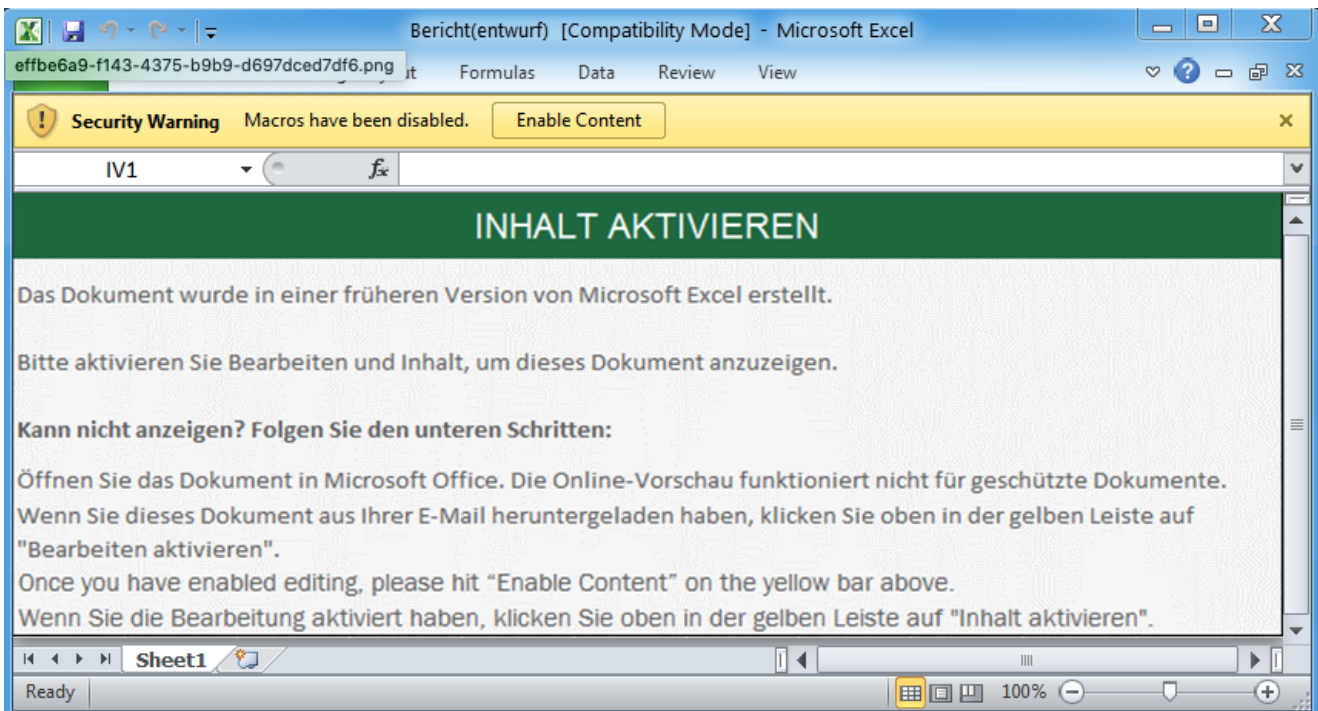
Bericht(entwurf) [Compatibility Mode] - Microsoft Excel

effbe6a9-f143-4375-b9b9-d697dced7df6.png ut Formulas Data Review View

Security Warning Macros have been disabled. Enable Content

IV1

$f_x$

INHALT AKTIVIEREN

Das Dokument wurde in einer früheren Version von Microsoft Excel erstellt.

Bitte aktivieren Sie Bearbeiten und Inhalt, um dieses Dokument anzuzeigen.

**Kann nicht anzeigen? Folgen Sie den unteren Schritten:**

Öffnen Sie das Dokument in Microsoft Office. Die Online-Vorschau funktioniert nicht für geschützte Dokumente.
Wenn Sie dieses Dokument aus Ihrer E-Mail heruntergeladen haben, klicken Sie oben in der gelben Leiste auf "Bearbeiten aktivieren".
Once you have enabled editing, please hit “Enable Content” on the yellow bar above.
Wenn Sie die Bearbeitung aktiviert haben, klicken Sie oben in der gelben Leiste auf "Inhalt aktivieren".

Sheet1

Ready 100%